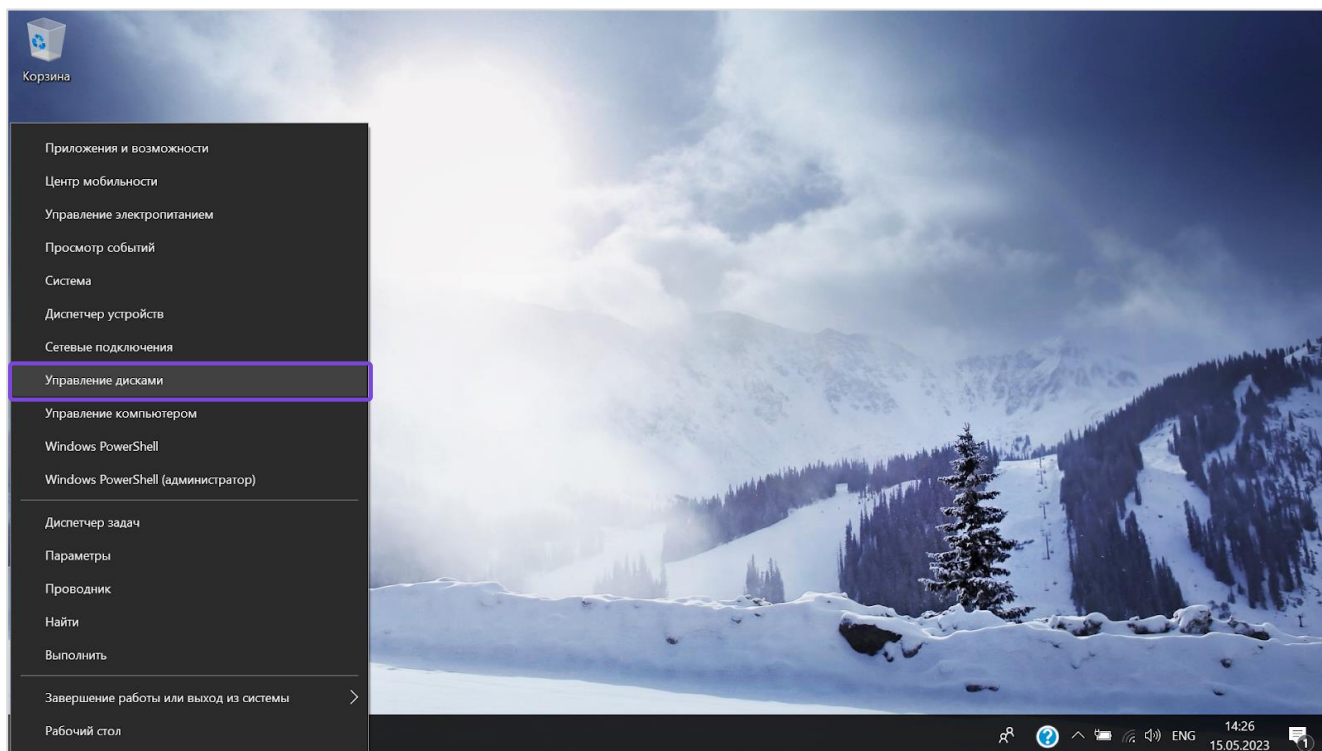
Корзина

Приложения и возможности
Центр мобильности
Управление электропитанием
Просмотр событий
Система
Диспетчер устройств
Сетевые подключения
Управление дисками
Управление компьютером
Windows PowerShell
Windows PowerShell (администратор)

Диспетчер задач
Параметры
Проводник
Найти
Выполнить

Завершение работы или выход из системы
Рабочий стол

ENG 14:26 15.05.2023 1